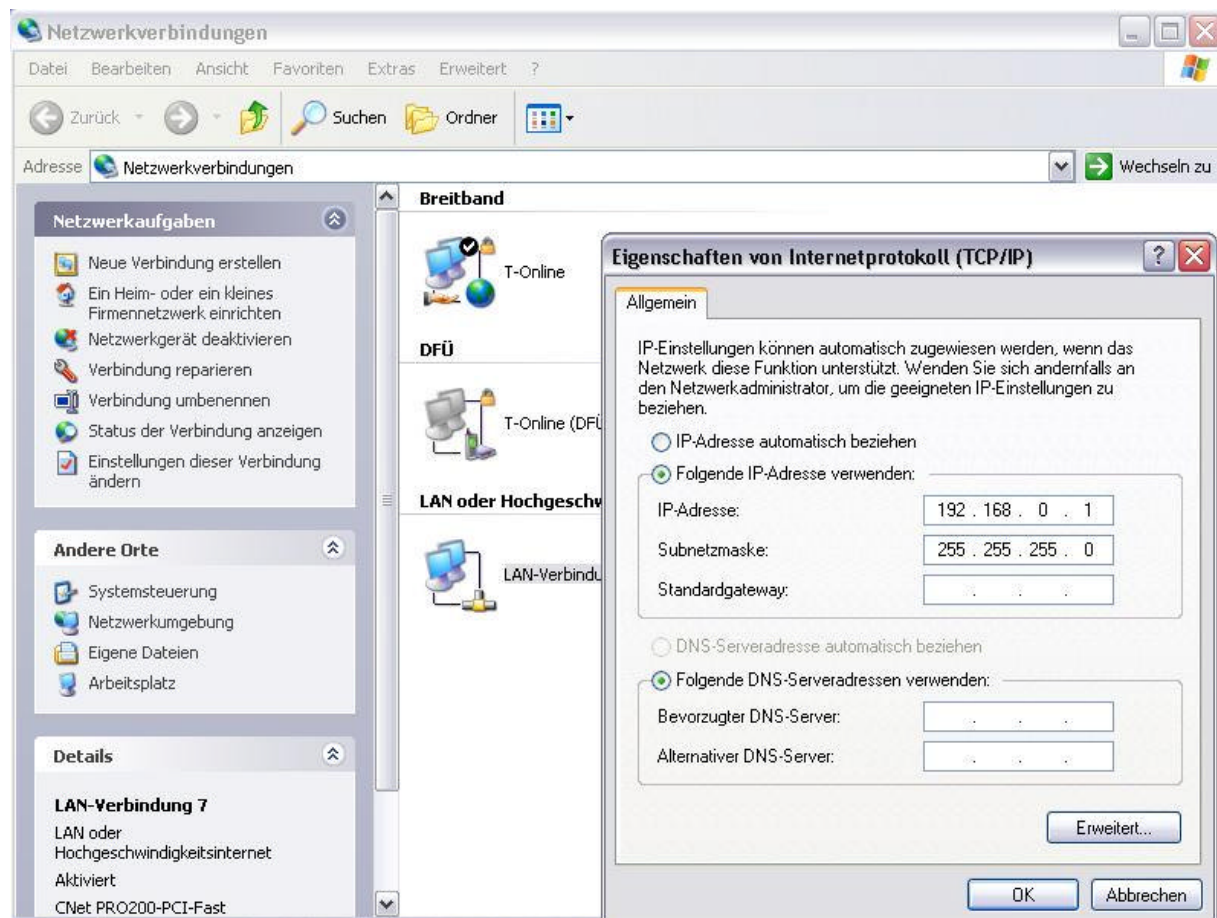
Netzwerkverbindungen

Datei Bearbeiten Ansicht Favoriten Extras Erweitert ?

Zurück Suchen Ordner

Adresse Netzwerkverbindungen

Wechseln zu

Netzwerkaufgaben

Neue Verbindung erstellen

Ein Heim- oder ein kleines Firmennetzwerk einrichten

Netzwerkgerät deaktivieren

Verbindung reparieren

Verbindung umbenennen

Status der Verbindung anzeigen

Einstellungen dieser Verbindung ändern

Andere Orte

Systemsteuerung

Netzwerkumgebung

Eigene Dateien

Arbeitsplatz

Details

LAN-Verbindung 7

LAN oder Hochgeschwindigkeitsinternet

Aktiviert

CNet PRO200-PCI-Fast

Breitband

T-Online

DFÜ

T-Online (DFÜ

LAN oder Hochgeschw

LAN-Verbindu

Eigenschaften von Internetprotokoll (TCP/IP)

Allgemein

IP-Einstellungen können automatisch zugewiesen werden, wenn das Netzwerk diese Funktion unterstützt. Wenden Sie sich andernfalls an den Netzwerkadministrator, um die geeigneten IP-Einstellungen zu beziehen.

IP-Adresse automatisch beziehen

Folgende IP-Adresse verwenden:

IP-Adresse: 192 . 168 . 0 . 1

Subnetzmaske: 255 . 255 . 255 . 0

Standardgateway: . . .

DNS-Serveradresse automatisch beziehen

Folgende DNS-Serveradressen verwenden:

Bevorzugter DNS-Server: . . .

Alternativer DNS-Server: . . .

Erweitert...

OK Abbrechen